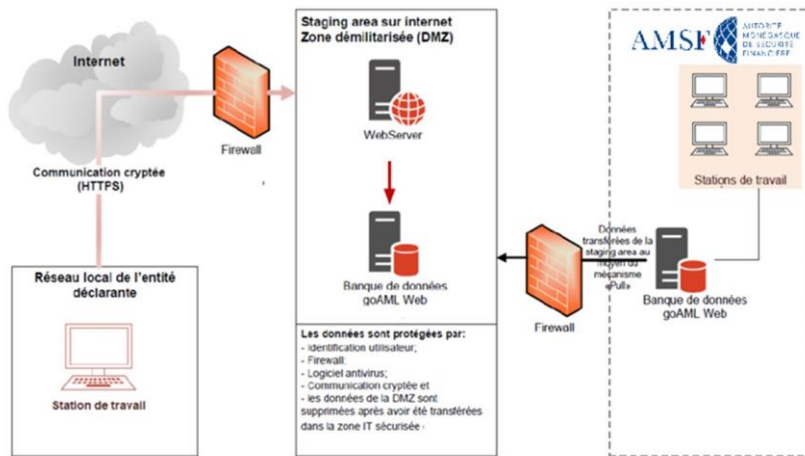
Internet

Communication cryptée (HTTPS)

Firewall

Staging area sur internet
Zone démilitarisée (DMZ)

WebServer

Banque de données goAML Web

Les données sont protégées par:
- Identification utilisateur;
- Firewall;
- Logiciel antivirus;
- Communication cryptée et
- les données de la DMZ sont supprimées après avoir été transférées dans la zone IT sécurisée

AMSF AUTORITÉ MONÉGASQUE DE SÉCURITÉ FINANCIÈRE

Stations de travail

Données transférées de la staging area au moyen du mécanisme «Pull»

Firewall

Banque de données goAML Web

Réseau local de l'entité déclarante

Station de travail